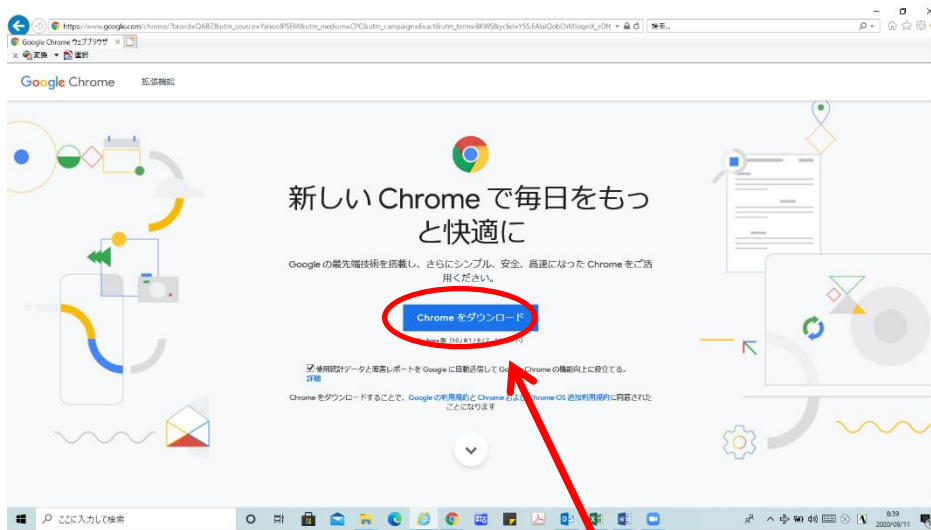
https://www.google.com/chrome/?brand=QABZ&utm_source=YahooJPSEM&utm_medium=CPC&utm_campaign=Exact&utm_term=BKWS&yclid=YSS.EAIaIQobChMIoqmX_r0H
検索...
Google Chrome ウェブブラウザ ×
変換 選択

Google Chrome 拡張機能

新しい Chrome で毎日をもっと快適に

Google の最先端技術を搭載し、さらにシンプル、安全、高速になった Chrome をご活用ください。

Chrome をダウンロード

Windows 版 (10/8.1/8/7 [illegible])

使用統計データと障害レポートを Google に自動送信して Google Chrome の機能向上に役立てる。
詳細

Chrome をダウンロードすることで、Google の利用規約と Chrome および Chrome OS 追加利用規約に同意されたことになります

ここに入力して検索

8:39
2020/09/11